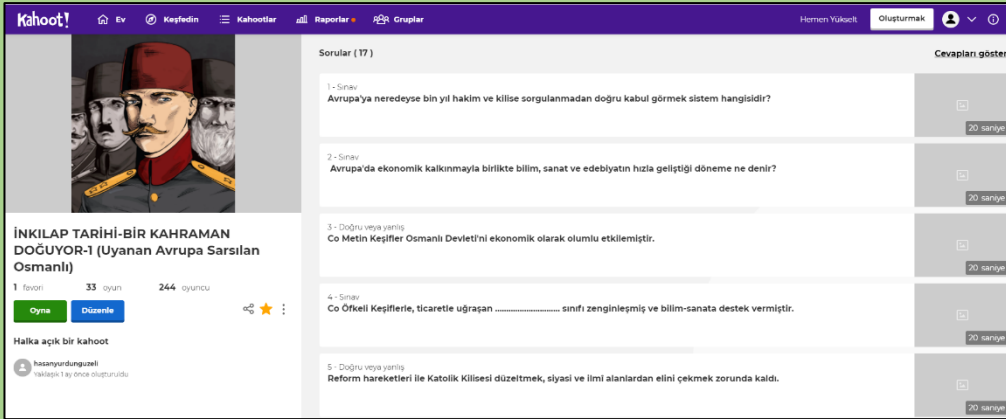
Kahoot! Ev Keşfedin Kahootlar Raporlar Gruplar

Hemen Yükselt Oluşturmak

İNKILAP TARİHİ-BİR KAHRAMAN DOĞUYOR-1 (Uyanan Avrupa Sarsılan Osmanlı)

1 favori 33 oyun 244 oyuncu

Oyna Düzenle

Halka açık bir kahoot

hasanyurdunguzeli
Yaklaşık 1 ay önce oluşturuldu

Sorular ( 17 )

Cevapları göster

1 - Sınav
Avrupa'ya neredeyse bin yıl hakim ve kilise sorgulanmadan doğru kabul görmek sistem hangisidir?
20 saniye

2 - Sınav
Avrupa'da ekonomik kalkınmayla birlikte bilim, sanat ve edebiyatın hızla geliştiği döneme ne denir?
20 saniye

3 - Doğru veya yanlış
Co Metin Keşifler Osmanlı Devleti'ni ekonomik olarak olumlu etkilemiştir.
20 saniye

4 - Sınav
Co Öfkeli Keşiflerle, ticaretle uğraşan ............................ sınıfı zenginleşmiş ve bilim-sanata destek vermiştir.
20 saniye

5 - Doğru veya yanlış
Reform hareketleri ile Katolik Kilisesi düzeltmek, siyasi ve ilmi alanlardan elini çekmek zorunda kaldı.
20 saniye